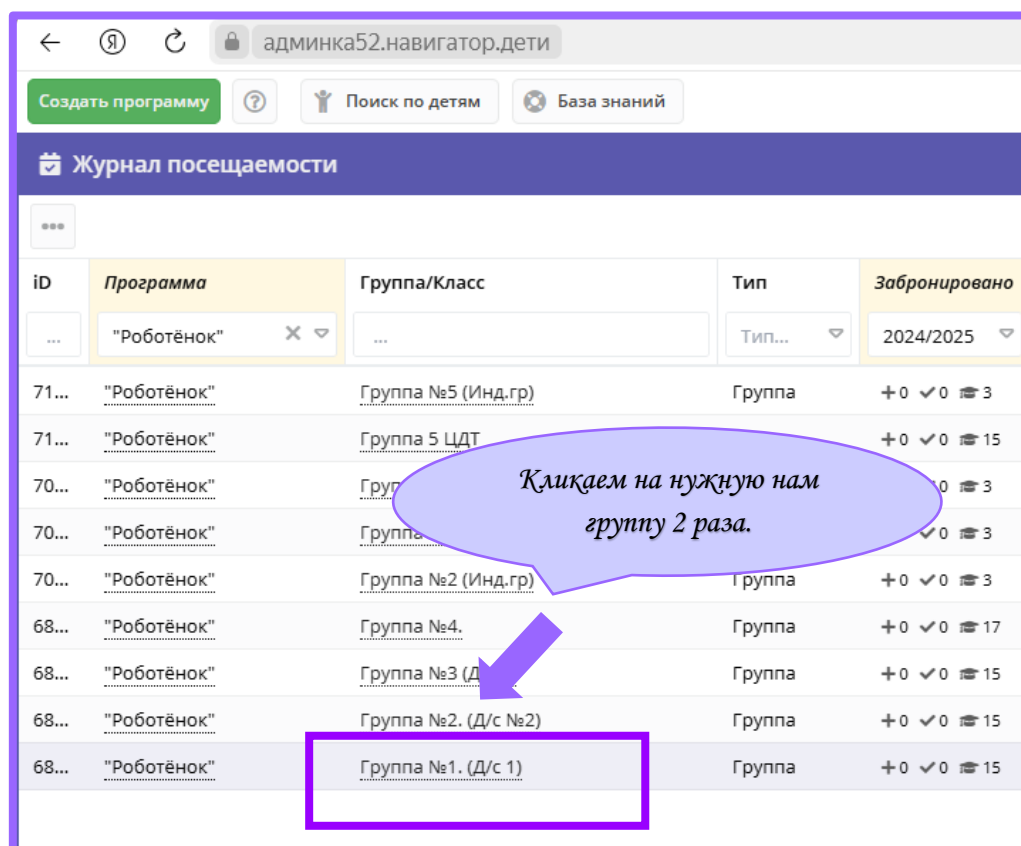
Я админка52.навигатор.дети

Создать программу ? Поиск по детям База знаний

Журнал посещаемости

•••

| iD | Программа | Группа/Класс | Тип | Забронировано |
|---|---|---|---|---|
| ... | "Роботёнок" | ... | Тип... | 2024/2025 |
| 71... | "Роботёнок" | Группа №5 (Инд.гр) | Группа | +0 ✓0 3 |
| 71... | "Роботёнок" | Группа 5 ЦДТ | | +0 ✓0 15 |
| 70... | "Роботёнок" | Груп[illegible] | | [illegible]0 3 |
| 70... | "Роботёнок" | Группа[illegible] | | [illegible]0 3 |
| 70... | "Роботёнок" | Группа №2 (Инд.гр) | Группа | +0 ✓0 3 |
| 68... | "Роботёнок" | Группа №4. | Группа | +0 ✓0 17 |
| 68... | "Роботёнок" | Группа №3 (Д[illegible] | Группа | +0 ✓0 15 |
| 68... | "Роботёнок" | Группа №2. (Д/с №2) | Группа | +0 ✓0 15 |
| 68... | "Роботёнок" | Группа №1. (Д/с 1) | Группа | +0 ✓0 15 |

Кликаем на нужную нам группу 2 раза.